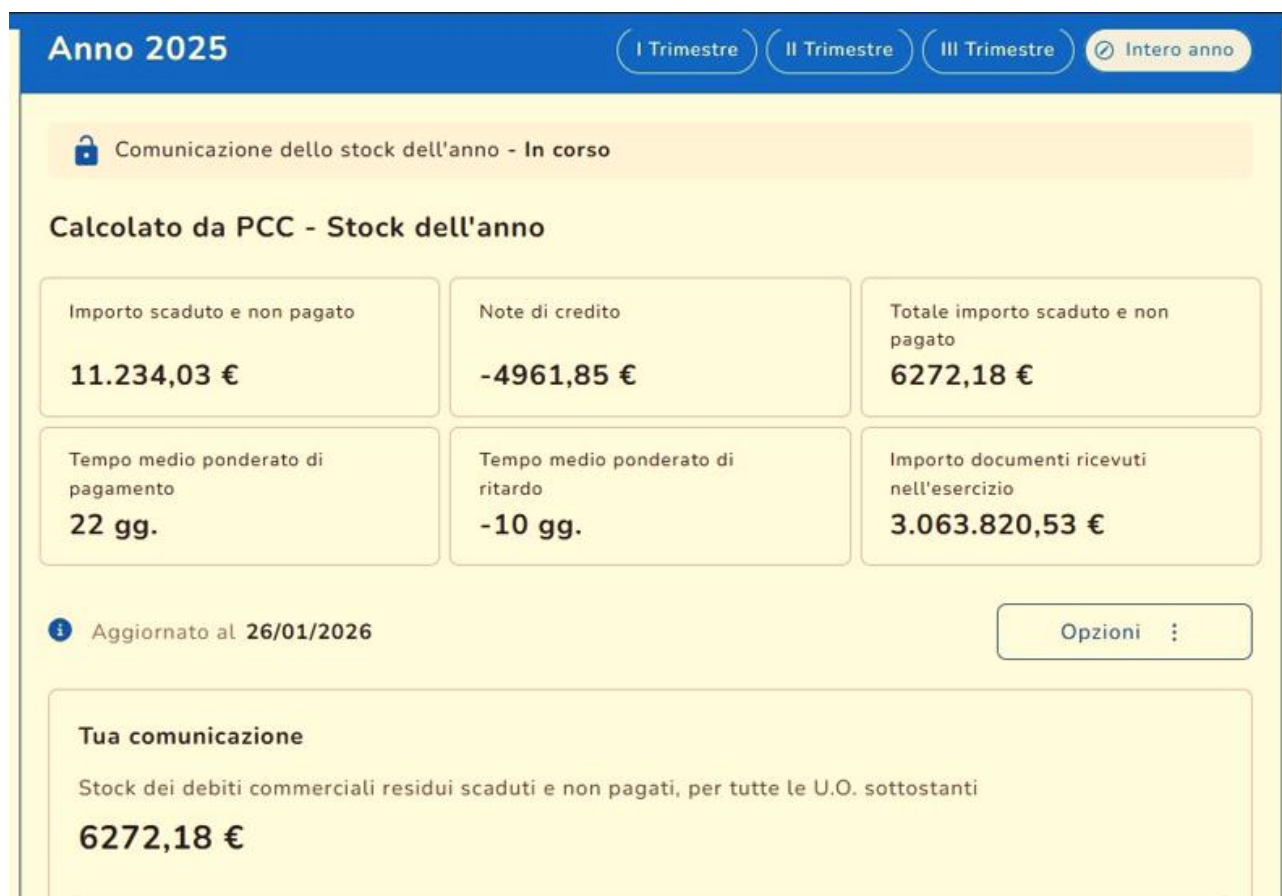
Anno 2025

I Trimestre | II Trimestre | III Trimestre | Intero anno

Comunicazione dello stock dell'anno - **In corso**

Calcolato da PCC - Stock dell'anno

Importo scaduto e non pagato
11.234,03 €

Note di credito
-4961,85 €

Totale importo scaduto e non pagato
6272,18 €

Tempo medio ponderato di pagamento
22 gg.

Tempo medio ponderato di ritardo
-10 gg.

Importo documenti ricevuti nell'esercizio
3.063.820,53 €

Aggiornato al **26/01/2026**

Opzioni ⋮

Tua comunicazione

Stock dei debiti commerciali residui scaduti e non pagati, per tutte le U.O. sottostanti

6272,18 €